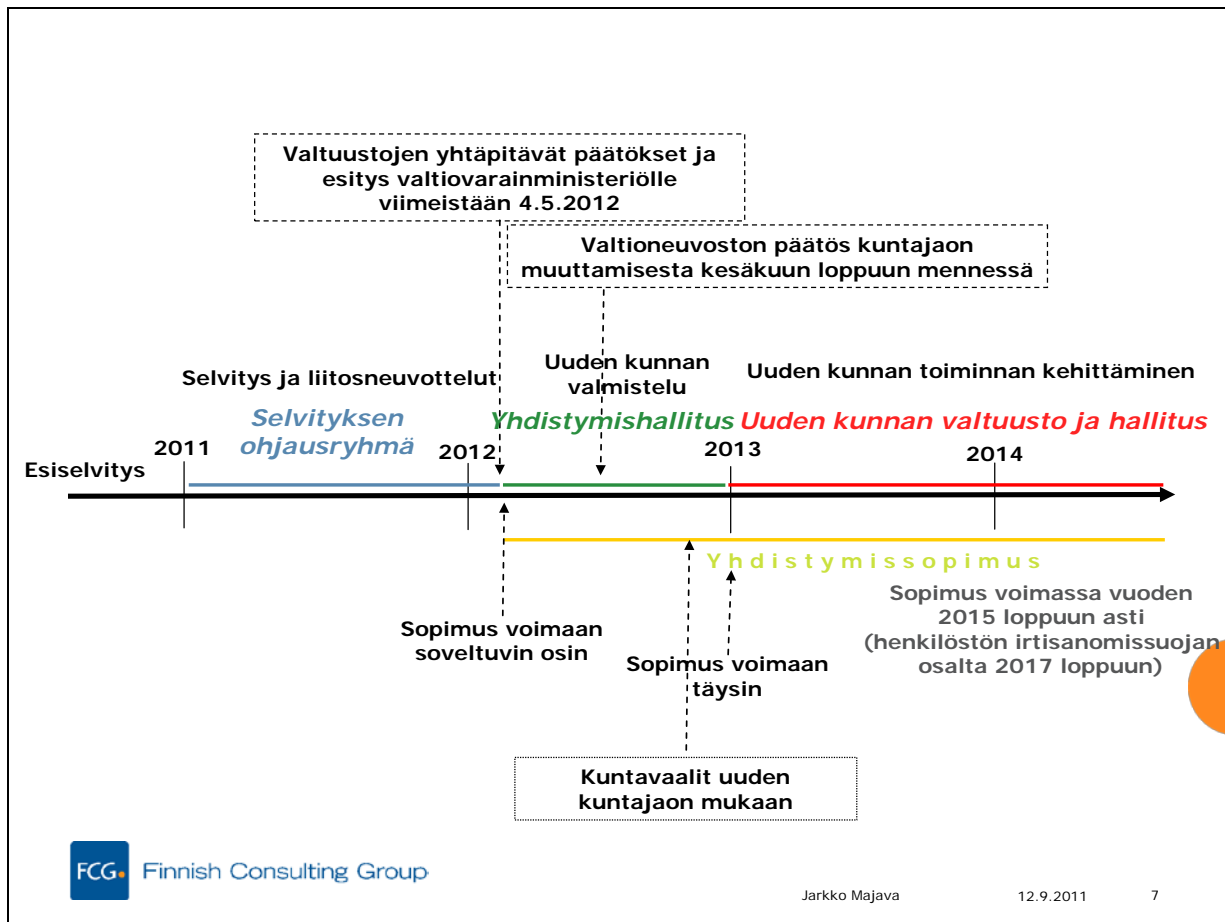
Valtuustojen yhtäpitävät päätökset ja esitys valtiovarainministeriölle viimeistään 4.5.2012

Valtioneuvoston päätös kuntajaon muuttamisesta kesäkuun loppuun mennessä

Selvitys ja liitosneuvottelut

Uuden kunnan valmistelu

Uuden kunnan toiminnan kehittäminen

Selvityksen ohjausryhmä

Yhdistymishallitus

Uuden kunnan valtuusto ja hallitus

2011

2012

2013

2014

Esiselvitys

Yhdistymissopimus

Sopimus voimassa vuoden 2015 loppuun asti (henkilöstön irtisanomissuojan osalta 2017 loppuun)

Sopimus voimaan soveltuvin osin

Sopimus voimaan täysin

Kuntavaalit uuden kuntajaon mukaan

FCG Finnish Consulting Group

Jarkko Majava

12.9.2011

7